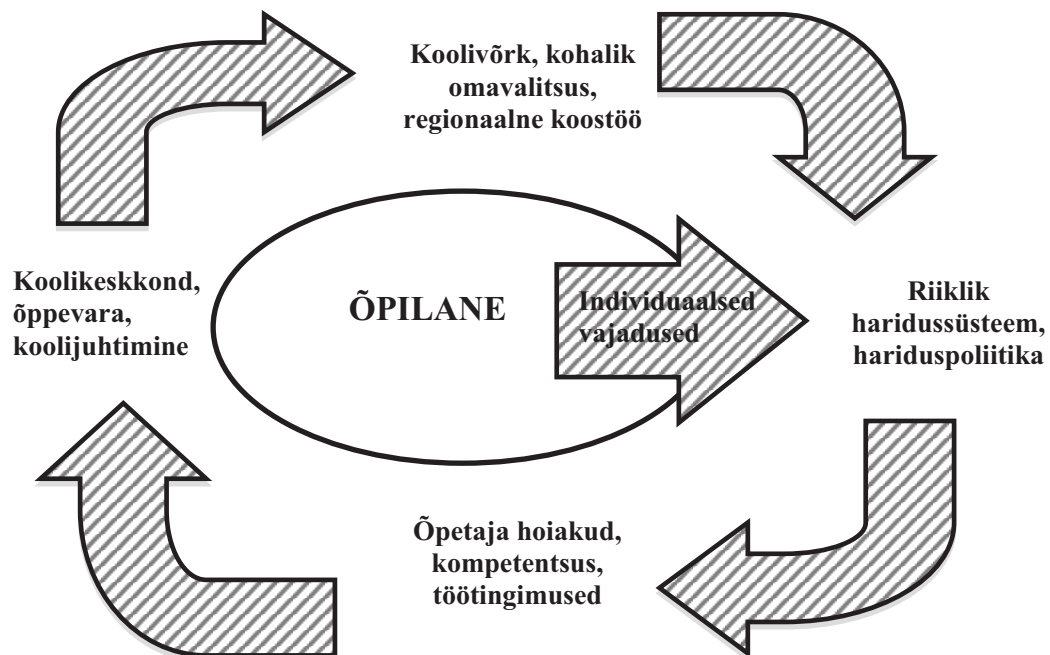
Koolivõrk, kohalik omavalitsus, regionaalne koostöö

Koolikeskkond, õppevara, koolijuhtimine

ÕPILANE

Individuaalsed vajadused

Riiklik haridussüsteem, hariduspoliitika

Õpetaja hoiakud, kompetentsus, töötingimused